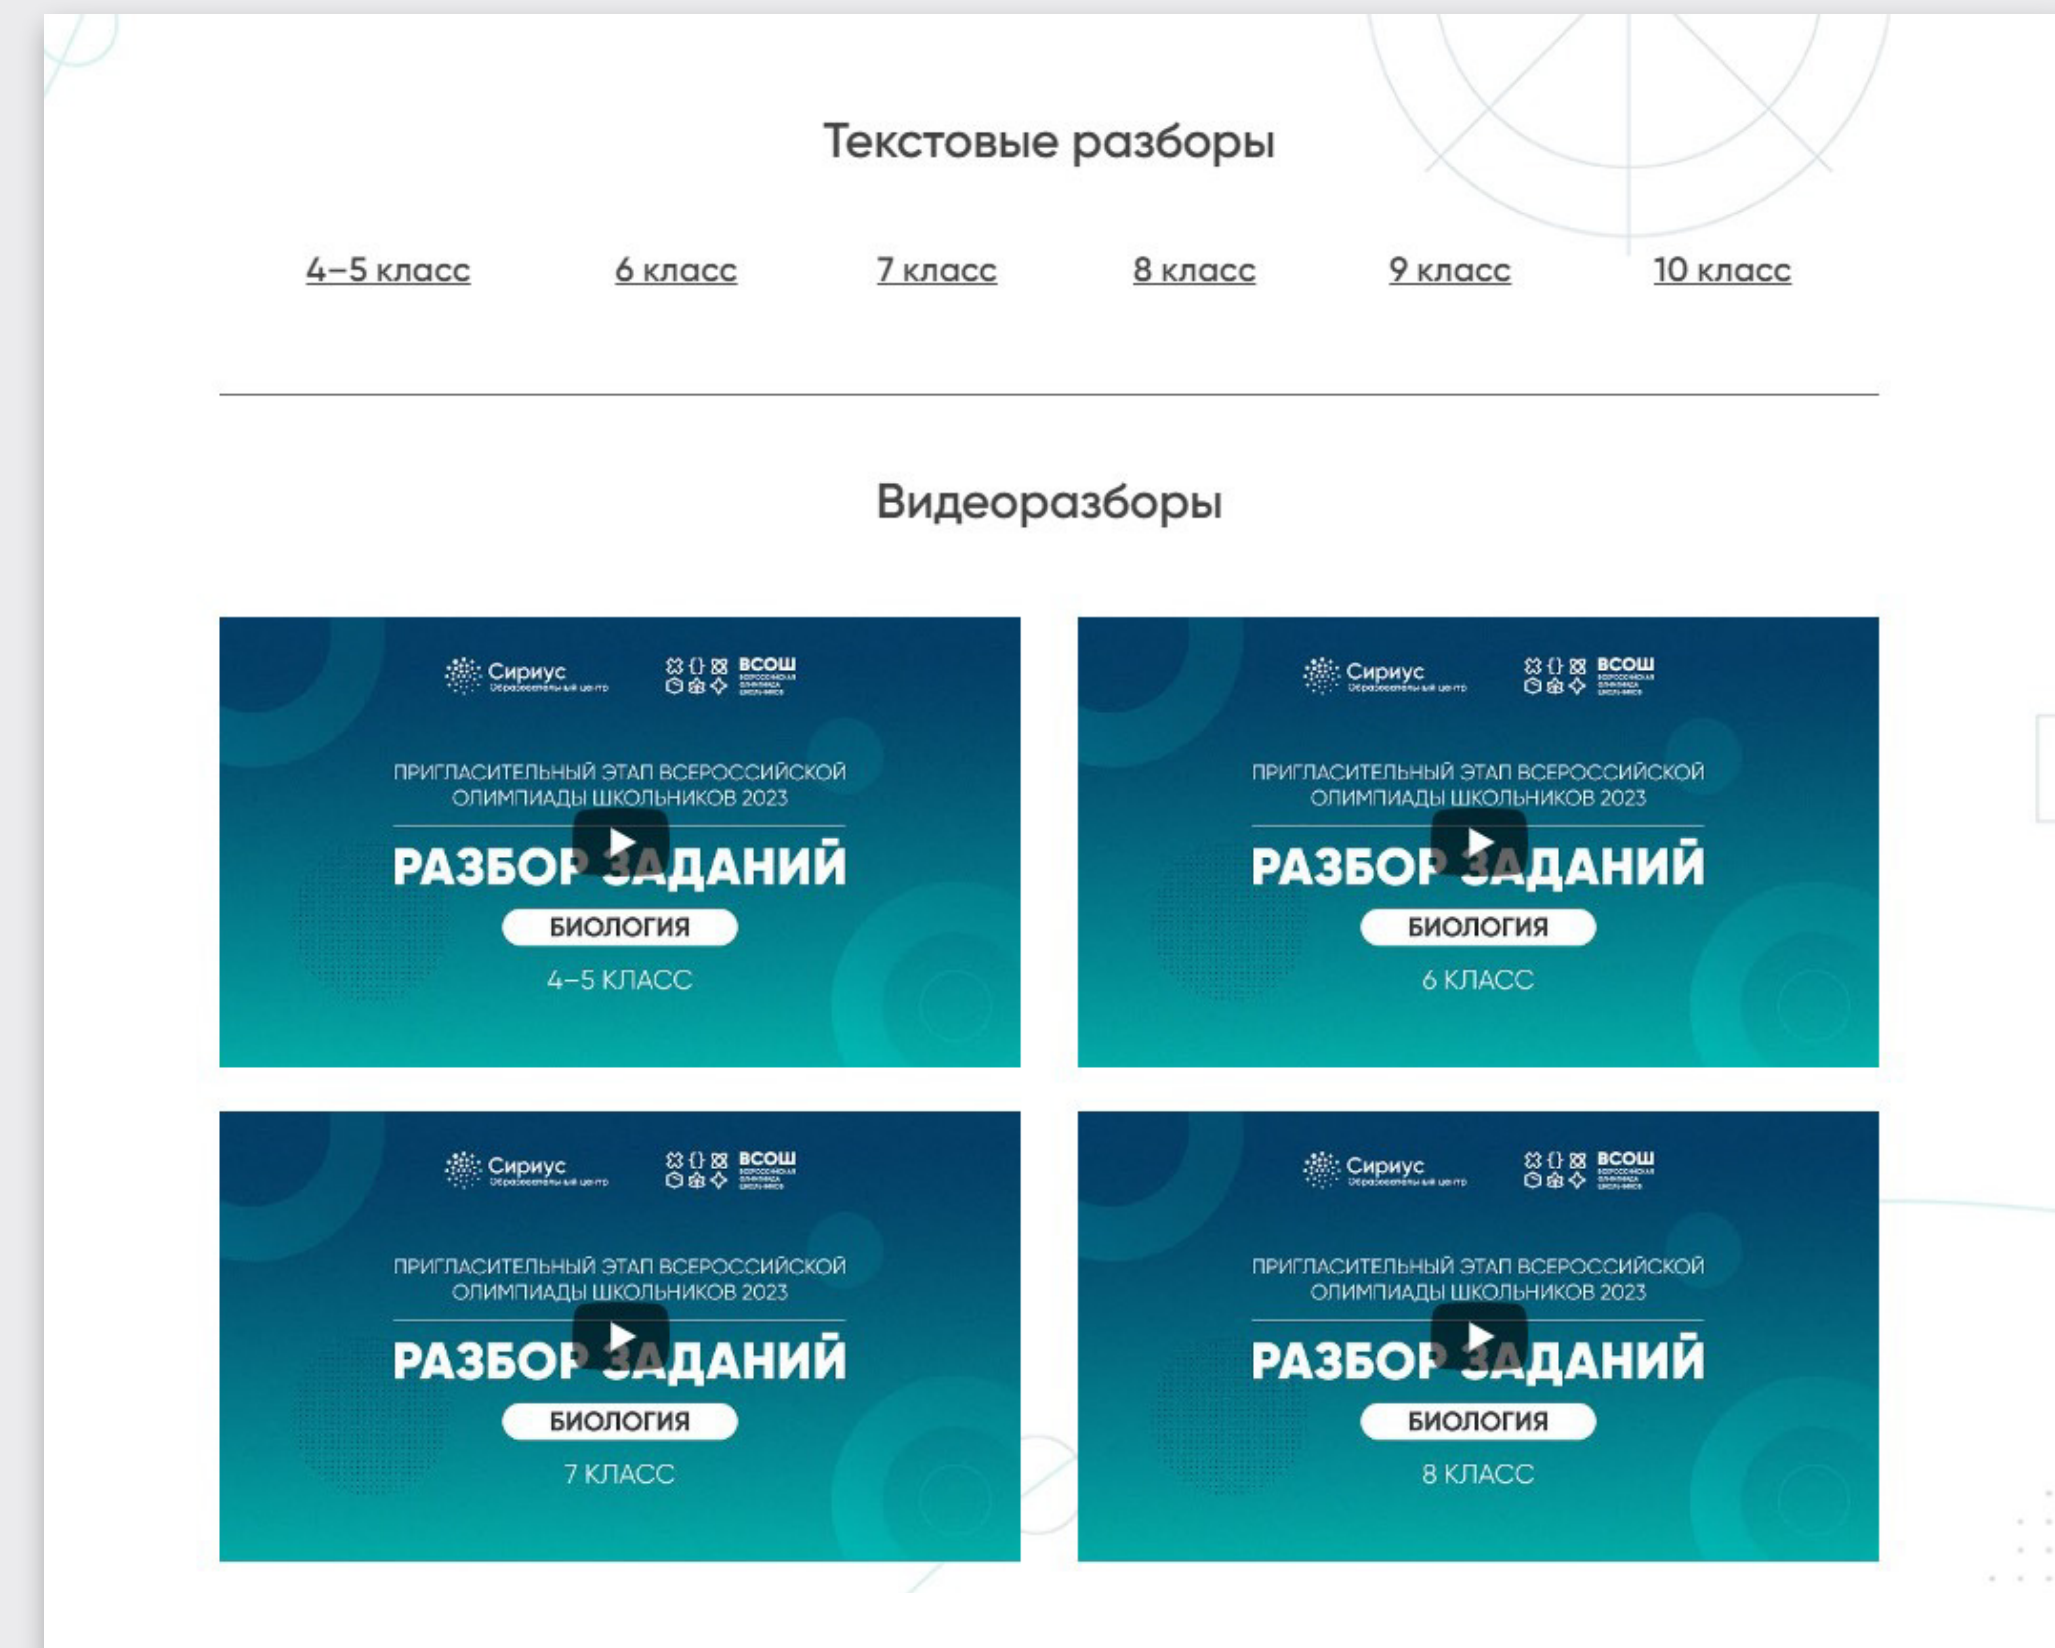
Текстовые разборы

4–5 класс 6 класс 7 класс 8 класс 9 класс 10 класс

Видеоразборы

Сириус Образовательный центр ВСОШ

ПРИГЛАСИТЕЛЬНЫЙ ЭТАП ВСЕРОССИЙСКОЙ ОЛИМПИАДЫ ШКОЛЬНИКОВ 2023

РАЗБОР ЗАДАНИЙ

БИОЛОГИЯ

4–5 КЛАСС

Сириус Образовательный центр ВСОШ

ПРИГЛАСИТЕЛЬНЫЙ ЭТАП ВСЕРОССИЙСКОЙ ОЛИМПИАДЫ ШКОЛЬНИКОВ 2023

РАЗБОР ЗАДАНИЙ

БИОЛОГИЯ

6 КЛАСС

Сириус Образовательный центр ВСОШ

ПРИГЛАСИТЕЛЬНЫЙ ЭТАП ВСЕРОССИЙСКОЙ ОЛИМПИАДЫ ШКОЛЬНИКОВ 2023

РАЗБОР ЗАДАНИЙ

БИОЛОГИЯ

7 КЛАСС

Сириус Образовательный центр ВСОШ

ПРИГЛАСИТЕЛЬНЫЙ ЭТАП ВСЕРОССИЙСКОЙ ОЛИМПИАДЫ ШКОЛЬНИКОВ 2023

РАЗБОР ЗАДАНИЙ

БИОЛОГИЯ

8 КЛАСС